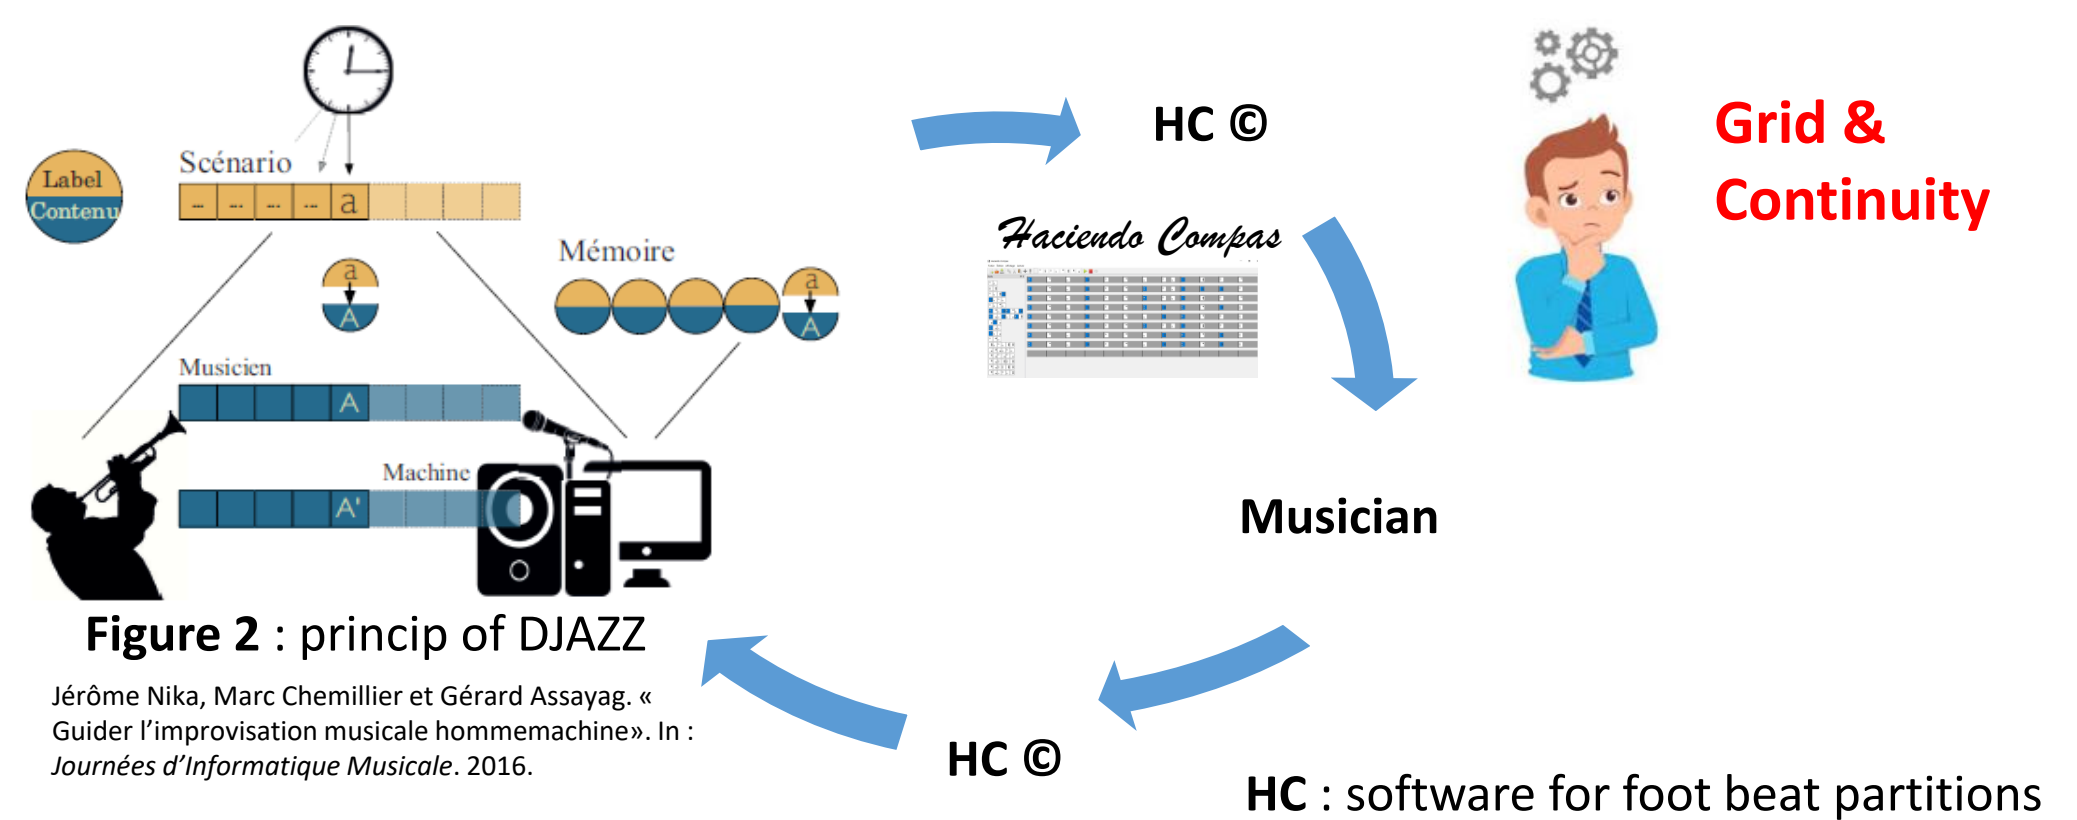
Label
Contenu

Scénario

-- -- -- -- a

Mémoire

a
A

a
A

Musicien

A

Machine

A'

Figure 2 : princip of DJAZZ

Jérôme Nika, Marc Chemillier et Gérard Assayag. « Guider l'improvisation musicale hommemachine». In : *Journées d'Informatique Musicale*. 2016.

HC ©

Haciendo Compas

Grid & Continuity

Musician

HC ©

HC : software for foot beat partitions